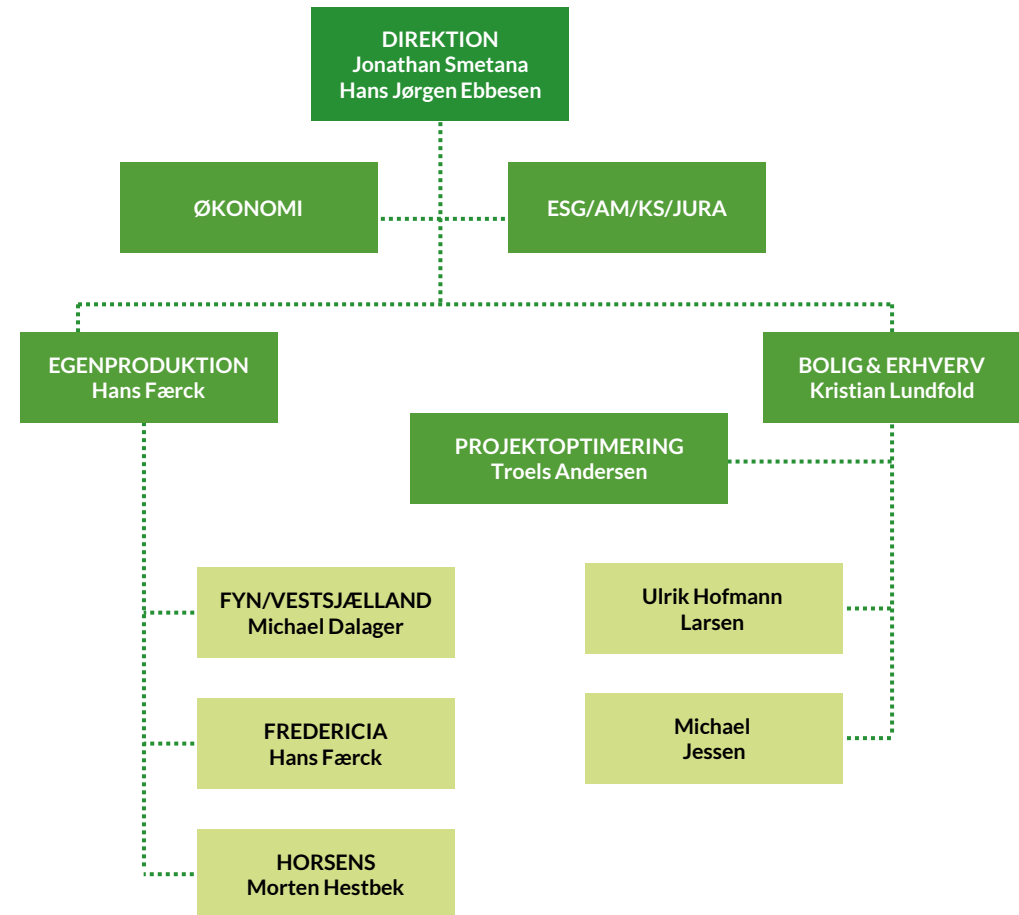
DIREKTION
Jonathan Smetana
Hans Jørgen Ebbesen

ØKONOMI

ESG/AM/KS/JURA

EGENPRODUKTION
Hans Færck

BOLIG & ERHVERV
Kristian Lundfold

PROJEKTOPTIMERING
Troels Andersen

FYN/VESTSJÆLLAND
Michael Dalager

FREDERICIA
Hans Færck

HORSENS
Morten Hestbek

Ulrik Hofmann
Larsen

Michael
Jessen